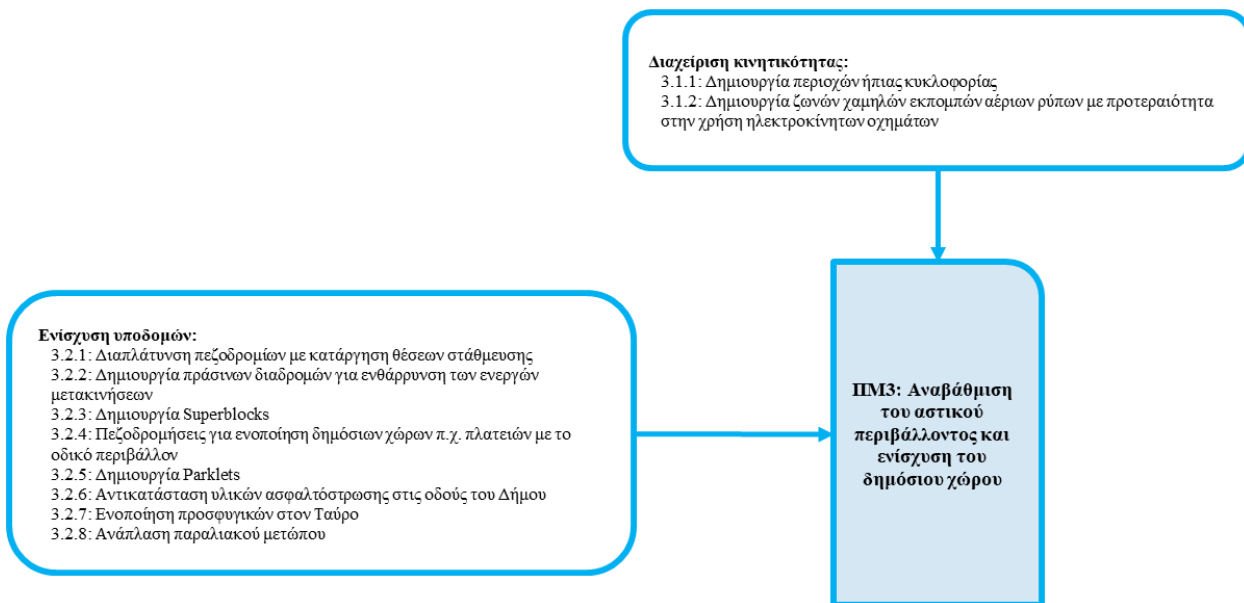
Διαχείριση κινητικότητας:
3.1.1: Δημιουργία περιοχών ήπιας κυκλοφορίας
3.1.2: Δημιουργία ζωνών χαμηλών εκπομπών αέριων ρύπων με προτεραιότητα στην χρήση ηλεκτροκίνητων οχημάτων

Ενίσχυση υποδομών:
3.2.1: Διαπλάτυνση πεζοδρομίων με κατάργηση θέσεων στάθμευσης
3.2.2: Δημιουργία πράσινων διαδρομών για ενθάρρυνση των ενεργών μετακινήσεων
3.2.3: Δημιουργία Superblocks
3.2.4: Πεζοδρομήσεις για ενοποίηση δημόσιων χώρων π.χ. πλατειών με το οδικό περιβάλλον
3.2.5: Δημιουργία Parklets
3.2.6: Αντικατάσταση υλικών ασφαλτόστρωσης στις οδούς του Δήμου
3.2.7: Ενοποίηση προσφυγικών στον Ταύρο
3.2.8: Ανάπλαση παραλιακού μετώπου

ΠΜ3: Αναβάθμιση του αστικού περιβάλλοντος και ενίσχυση του δημόσιου χώρου